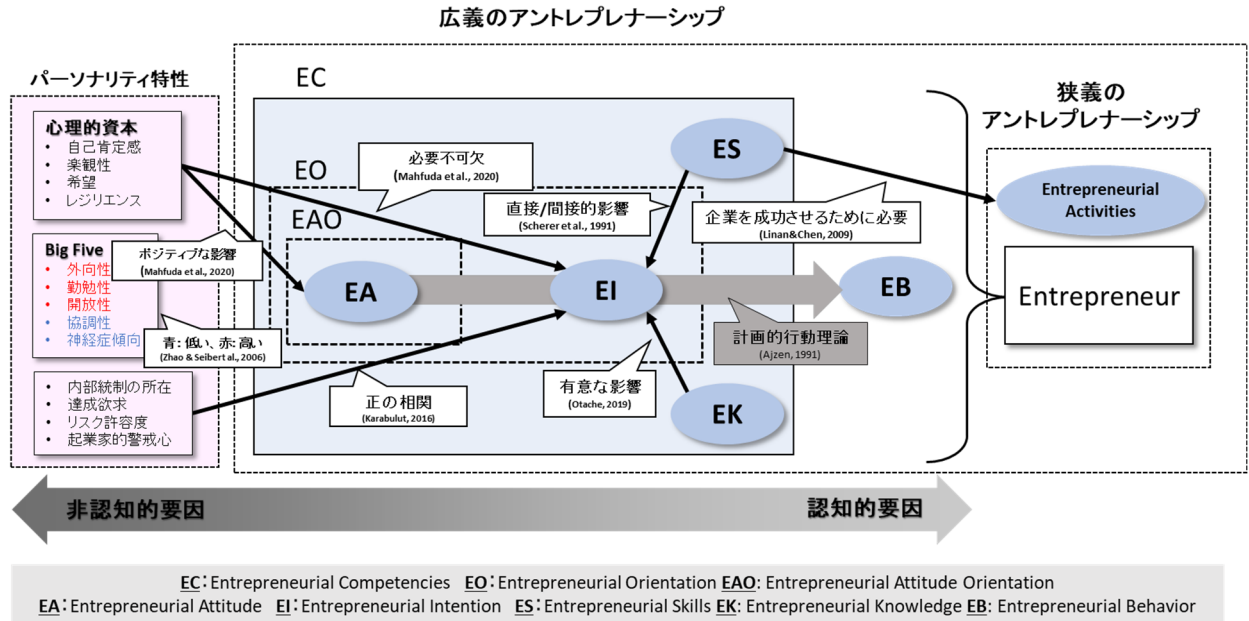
広義のアントレプレナーシップ

パーソナリティ特性

心理的資本
• 自己肯定感
• 楽観性
• 希望
• レジリエンス

Big Five
• 外向性
• 勤勉性
• 開放性
• 協調性
• 神経症傾向

• 内部統制の所在
• 達成欲求
• リスク許容度
• 起業家的警戒心

ポジティブな影響
(Mahfuda et al., 2020)

青: 低い、赤: 高い
(Zhao & Seibert al., 2006)

EC

EO

EAO

必要不可欠
(Mahfuda et al., 2020)

直接/間接的影響
(Scherer et al., 1991)

ES

企業を成功させるために必要
(Linan&Chen, 2009)

EA

EI

EB

計画的行動理論
(Ajzen, 1991)

正の相関
(Karabulut, 2016)

有意な影響
(Otache, 2019)

EK

狭義の
アントレプレナーシップ

Entrepreneurial Activities

Entrepreneur

非認知的要因

認知的要因

EC：Entrepreneurial Competencies EO：Entrepreneurial Orientation EAO: Entrepreneurial Attitude Orientation
EA：Entrepreneurial Attitude EI：Entrepreneurial Intention ES：Entrepreneurial Skills EK: Entrepreneurial Knowledge EB: Entrepreneurial Behavior